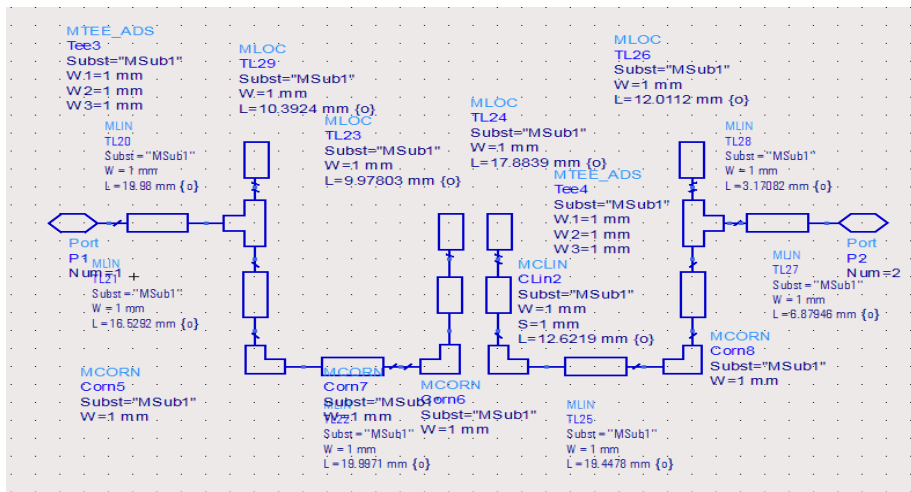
MTEE_ADS
Tee3
Subst="MSub1"
W1=1 mm
W2=1 mm
W3=1 mm

MLOC
TL29
Subst="MSub1"
W=1 mm
L=10.3924 mm {o}

MLOC
TL23
Subst="MSub1"
W=1 mm
L=9.97803 mm {o}

MLOC
TL24
Subst="MSub1"
W=1 mm
L=17.8839 mm {o}

MLOC
TL26
Subst="MSub1"
W=1 mm
L=12.0112 mm {o}

MLIN
TL20
Subst="MSub1"
W=1 mm
L=19.98 mm {o}

MLIN
TL28
Subst="MSub1"
W=1 mm
L=3.17082 mm {o}

MTEE_ADS
Tee4
Subst="MSub1"
W1=1 mm
W2=1 mm
W3=1 mm

Port
P1
Num=1

MLIN
TL21
Subst="MSub1"
W=1 mm
L=16.5292 mm {o}

MCLIN
CLin2
Subst="MSub1"
W=1 mm
S=1 mm
L=12.6219 mm {o}

Port
P2
Num=2

MLIN
TL27
Subst="MSub1"
W=1 mm
L=6.87946 mm {o}

MCORN
Corn8
Subst="MSub1"
W=1 mm

MCORN
Corn5
Subst="MSub1"
W=1 mm

MCORN
Corn7
Subst="MSub1"
W=1 mm

MCORN
Corn6
Subst="MSub1"
W=1 mm

TL22
Subst="MSub1"
W=1 mm
L=19.9871 mm {o}

MLIN
TL25
Subst="MSub1"
W=1 mm
L=19.4478 mm {o}